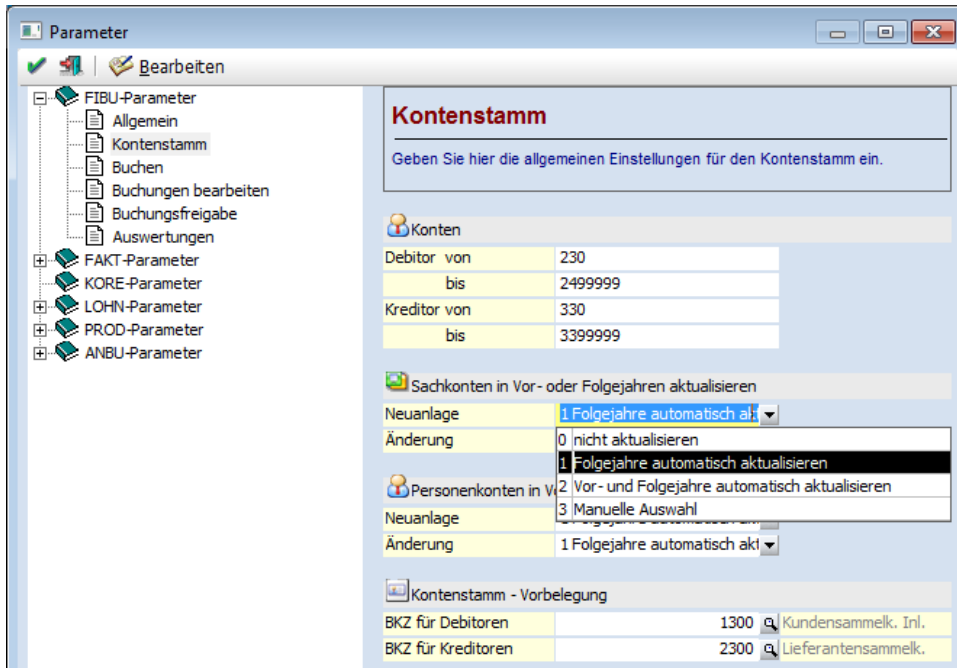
Parameter

Bearbeiten

FIBU-Parameter
Allgemein
Kontenstamm
Buchen
Buchungen bearbeiten
Buchungsfreigabe
Auswertungen
FAKT-Parameter
KORE-Parameter
LOHN-Parameter
PROD-Parameter
ANBU-Parameter

Kontenstamm

Geben Sie hier die allgemeinen Einstellungen für den Kontenstamm ein.

Konten

| Debitor von | 230 |
|---|---|
| bis | 2499999 |
| Kreditor von | 330 |
| bis | 3399999 |

Sachkonten in Vor- oder Folgejahren aktualisieren

Neuanlage 1 Folgejahre automatisch ak
Änderung

0 nicht aktualisieren
1 Folgejahre automatisch aktualisieren
2 Vor- und Folgejahre automatisch aktualisieren
3 Manuelle Auswahl

Personenkonten in V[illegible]

Neuanlage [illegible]
Änderung 1 Folgejahre automatisch akt

Kontenstamm - Vorbelegung

| BKZ für Debitoren | 1300 | Kundensammelk. Inl. |
|---|---|---|
| BKZ für Kreditoren | 2300 | Lieferantensammelk. |